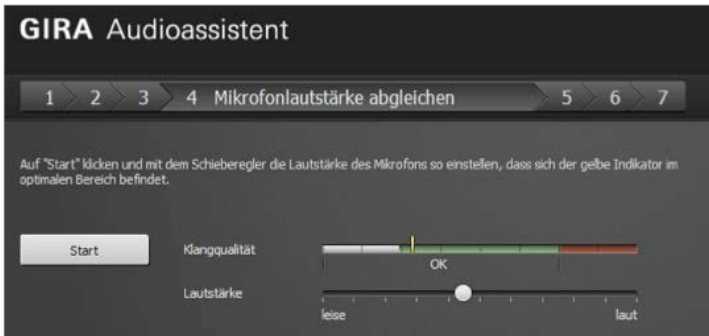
GIRA Audioassistent

1 2 3 4 Mikrofonlautstärke abgleichen 5 6 7

Auf "Start" klicken und mit dem Schieberegler die Lautstärke des Mikrofons so einstellen, dass sich der gelbe Indikator im optimalen Bereich befindet.

Start

Klangqualität

OK

Lautstärke

leise

laut